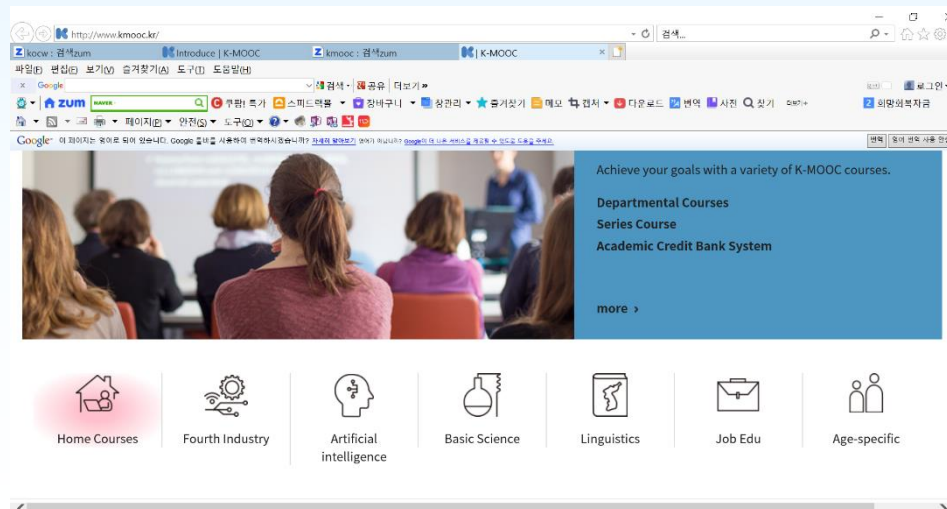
http://www.kmooc.kr/
검색...
kocw : 검색zum
Introduce | K-MOOC
kmooc : 검색zum
K-MOOC
파일(F) 편집(E) 보기(V) 즐겨찾기(A) 도구(T) 도움말(H)
Google
검색 · 공유 더보기 »
로그인
zum NAVER
쿠팡! 특가 스피드랙몰 장바구니 창관리 즐겨찾기 메모 캡처 다운로드 번역 사진 찾기
희망의복자금
페이지(P) 안전(S) 도구(O)
Google 이 페이지는 영어로 되어 있습니다. Google 툴바를 사용하여 번역하시겠습니까? 자세히 알아보기
번역
Achieve your goals with a variety of K-MOOC courses.
Departmental Courses
Series Course
Academic Credit Bank System
more ›
Home Courses
Fourth Industry
Artificial intelligence
Basic Science
Linguistics
Job Edu
Age-specific